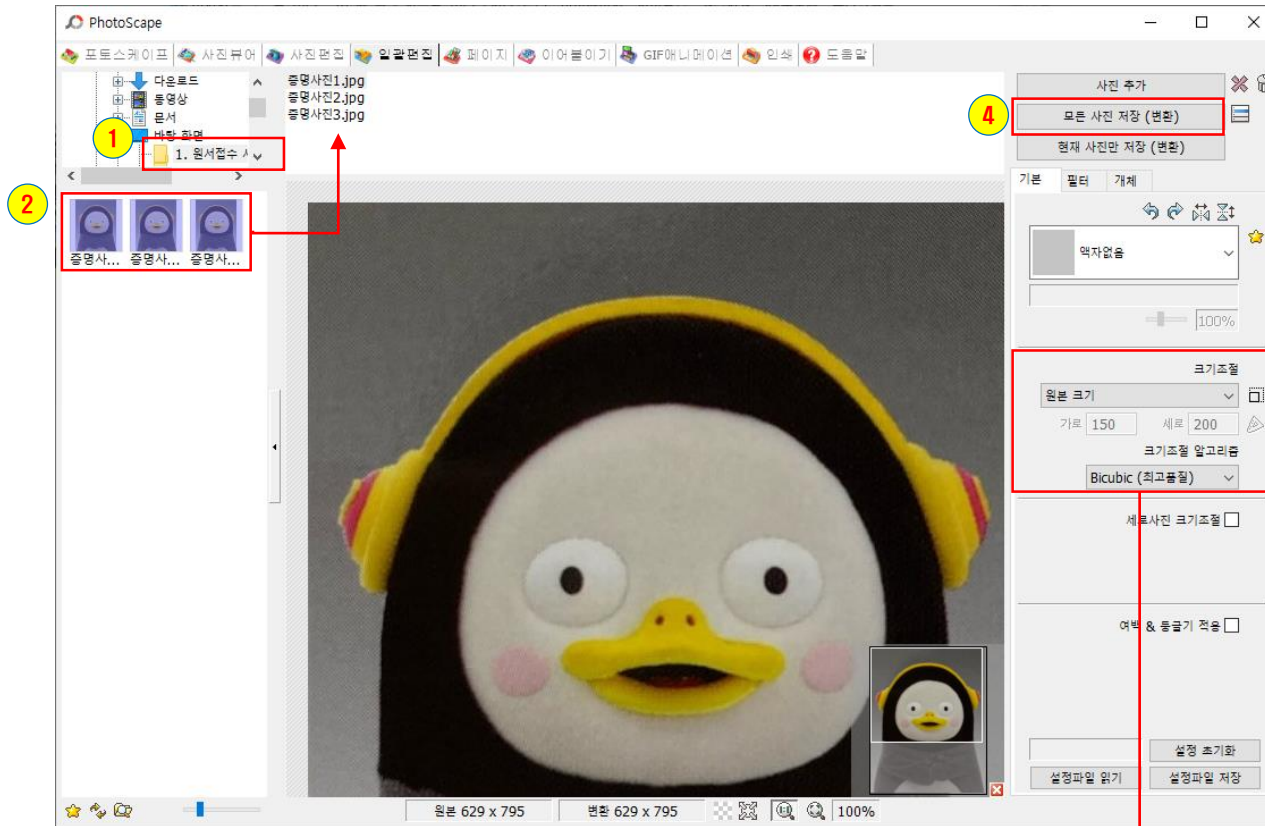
PhotoScape

포토스케이프 | 사진뷰어 | 사진편집 | 일괄편집 | 페이지 | 이어붙이기 | GIF애니메이션 | 인쇄 | 도움말

다운로드
동영상
문서
바탕 화면
1. 원서접수 서

증명사진1.jpg
증명사진2.jpg
증명사진3.jpg

1

2

증명사... 증명사... 증명사...

사진 추가

4

모든 사진 저장 (변환)

현재 사진만 저장 (변환)

기본 | 필터 | 개체

액자없음

100%

크기조절

원본 크기

가로 150 세로 200

크기조절 알고리즘

Bicubic (최고품질)

세로사진 크기조절

여백 & 둥글기 적용

설정 초기화

설정파일 읽기 | 설정파일 저장

원본 629 x 795 | 변환 629 x 795 | 100%